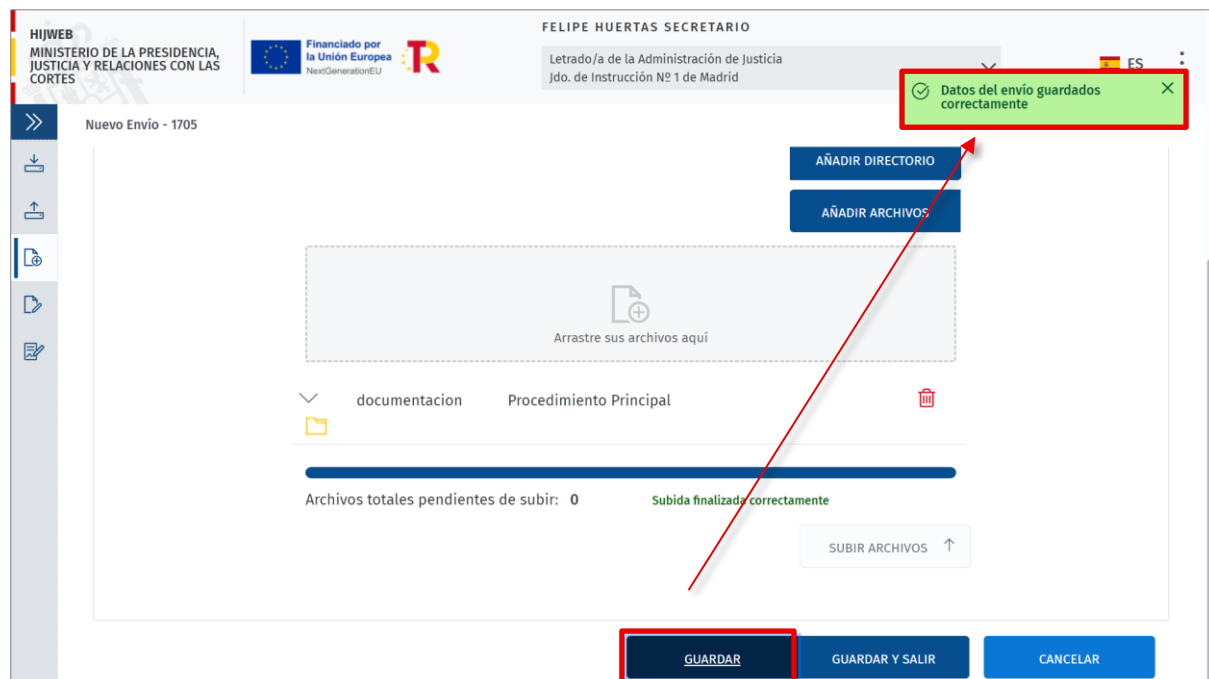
HIJWEB
MINISTERIO DE LA PRESIDENCIA, JUSTICIA Y RELACIONES CON LAS CORTES

Financiado por la Unión Europea
NextGenerationEU

FELIPE HUERTAS SECRETARIO
Letrado/a de la Administración de Justicia
Jdo. de Instrucción Nº 1 de Madrid

ES

Datos del envío guardados correctamente

Nuevo Envío - 1705

AÑADIR DIRECTORIO
AÑADIR ARCHIVOS

Arrastre sus archivos aquí

documentacion Procedimiento Principal

Archivos totales pendientes de subir: 0
Subida finalizada correctamente

SUBIR ARCHIVOS

GUARDAR
GUARDAR Y SALIR
CANCELAR